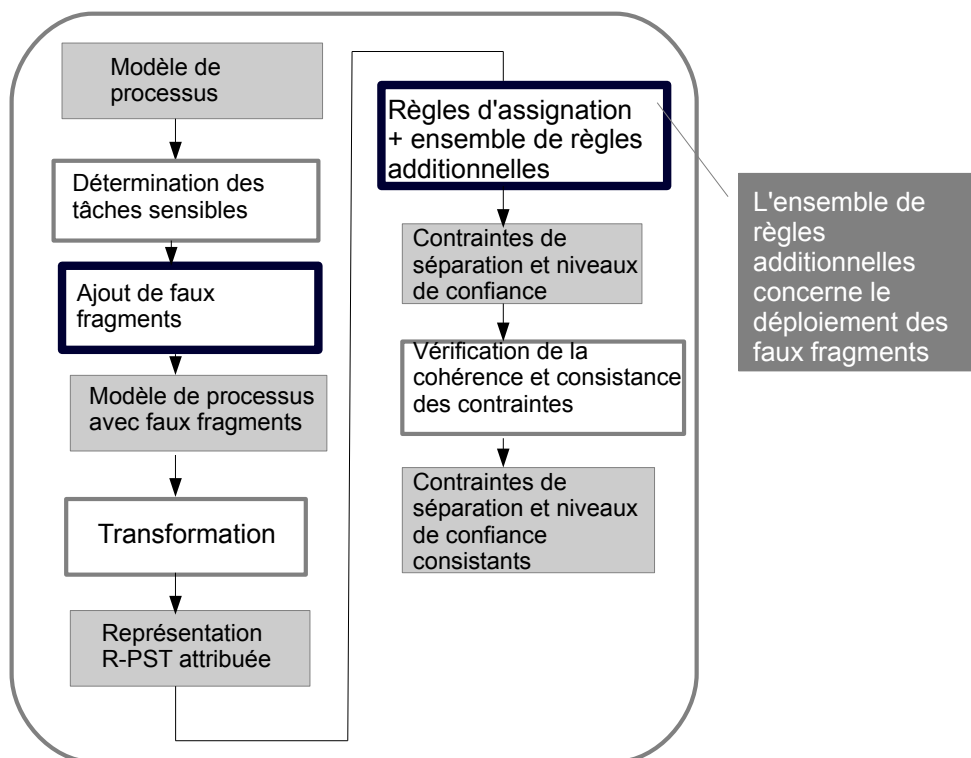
Modèle de processus

Détermination des tâches sensibles

Ajout de faux fragments

Modèle de processus avec faux fragments

Transformation

Représentation R-PST attribuée

Règles d'assignation + ensemble de règles additionnelles

Contraintes de séparation et niveaux de confiance

Vérification de la cohérence et consistance des contraintes

Contraintes de séparation et niveaux de confiance consistants

L'ensemble de règles additionnelles concerne le déploiement des faux fragments